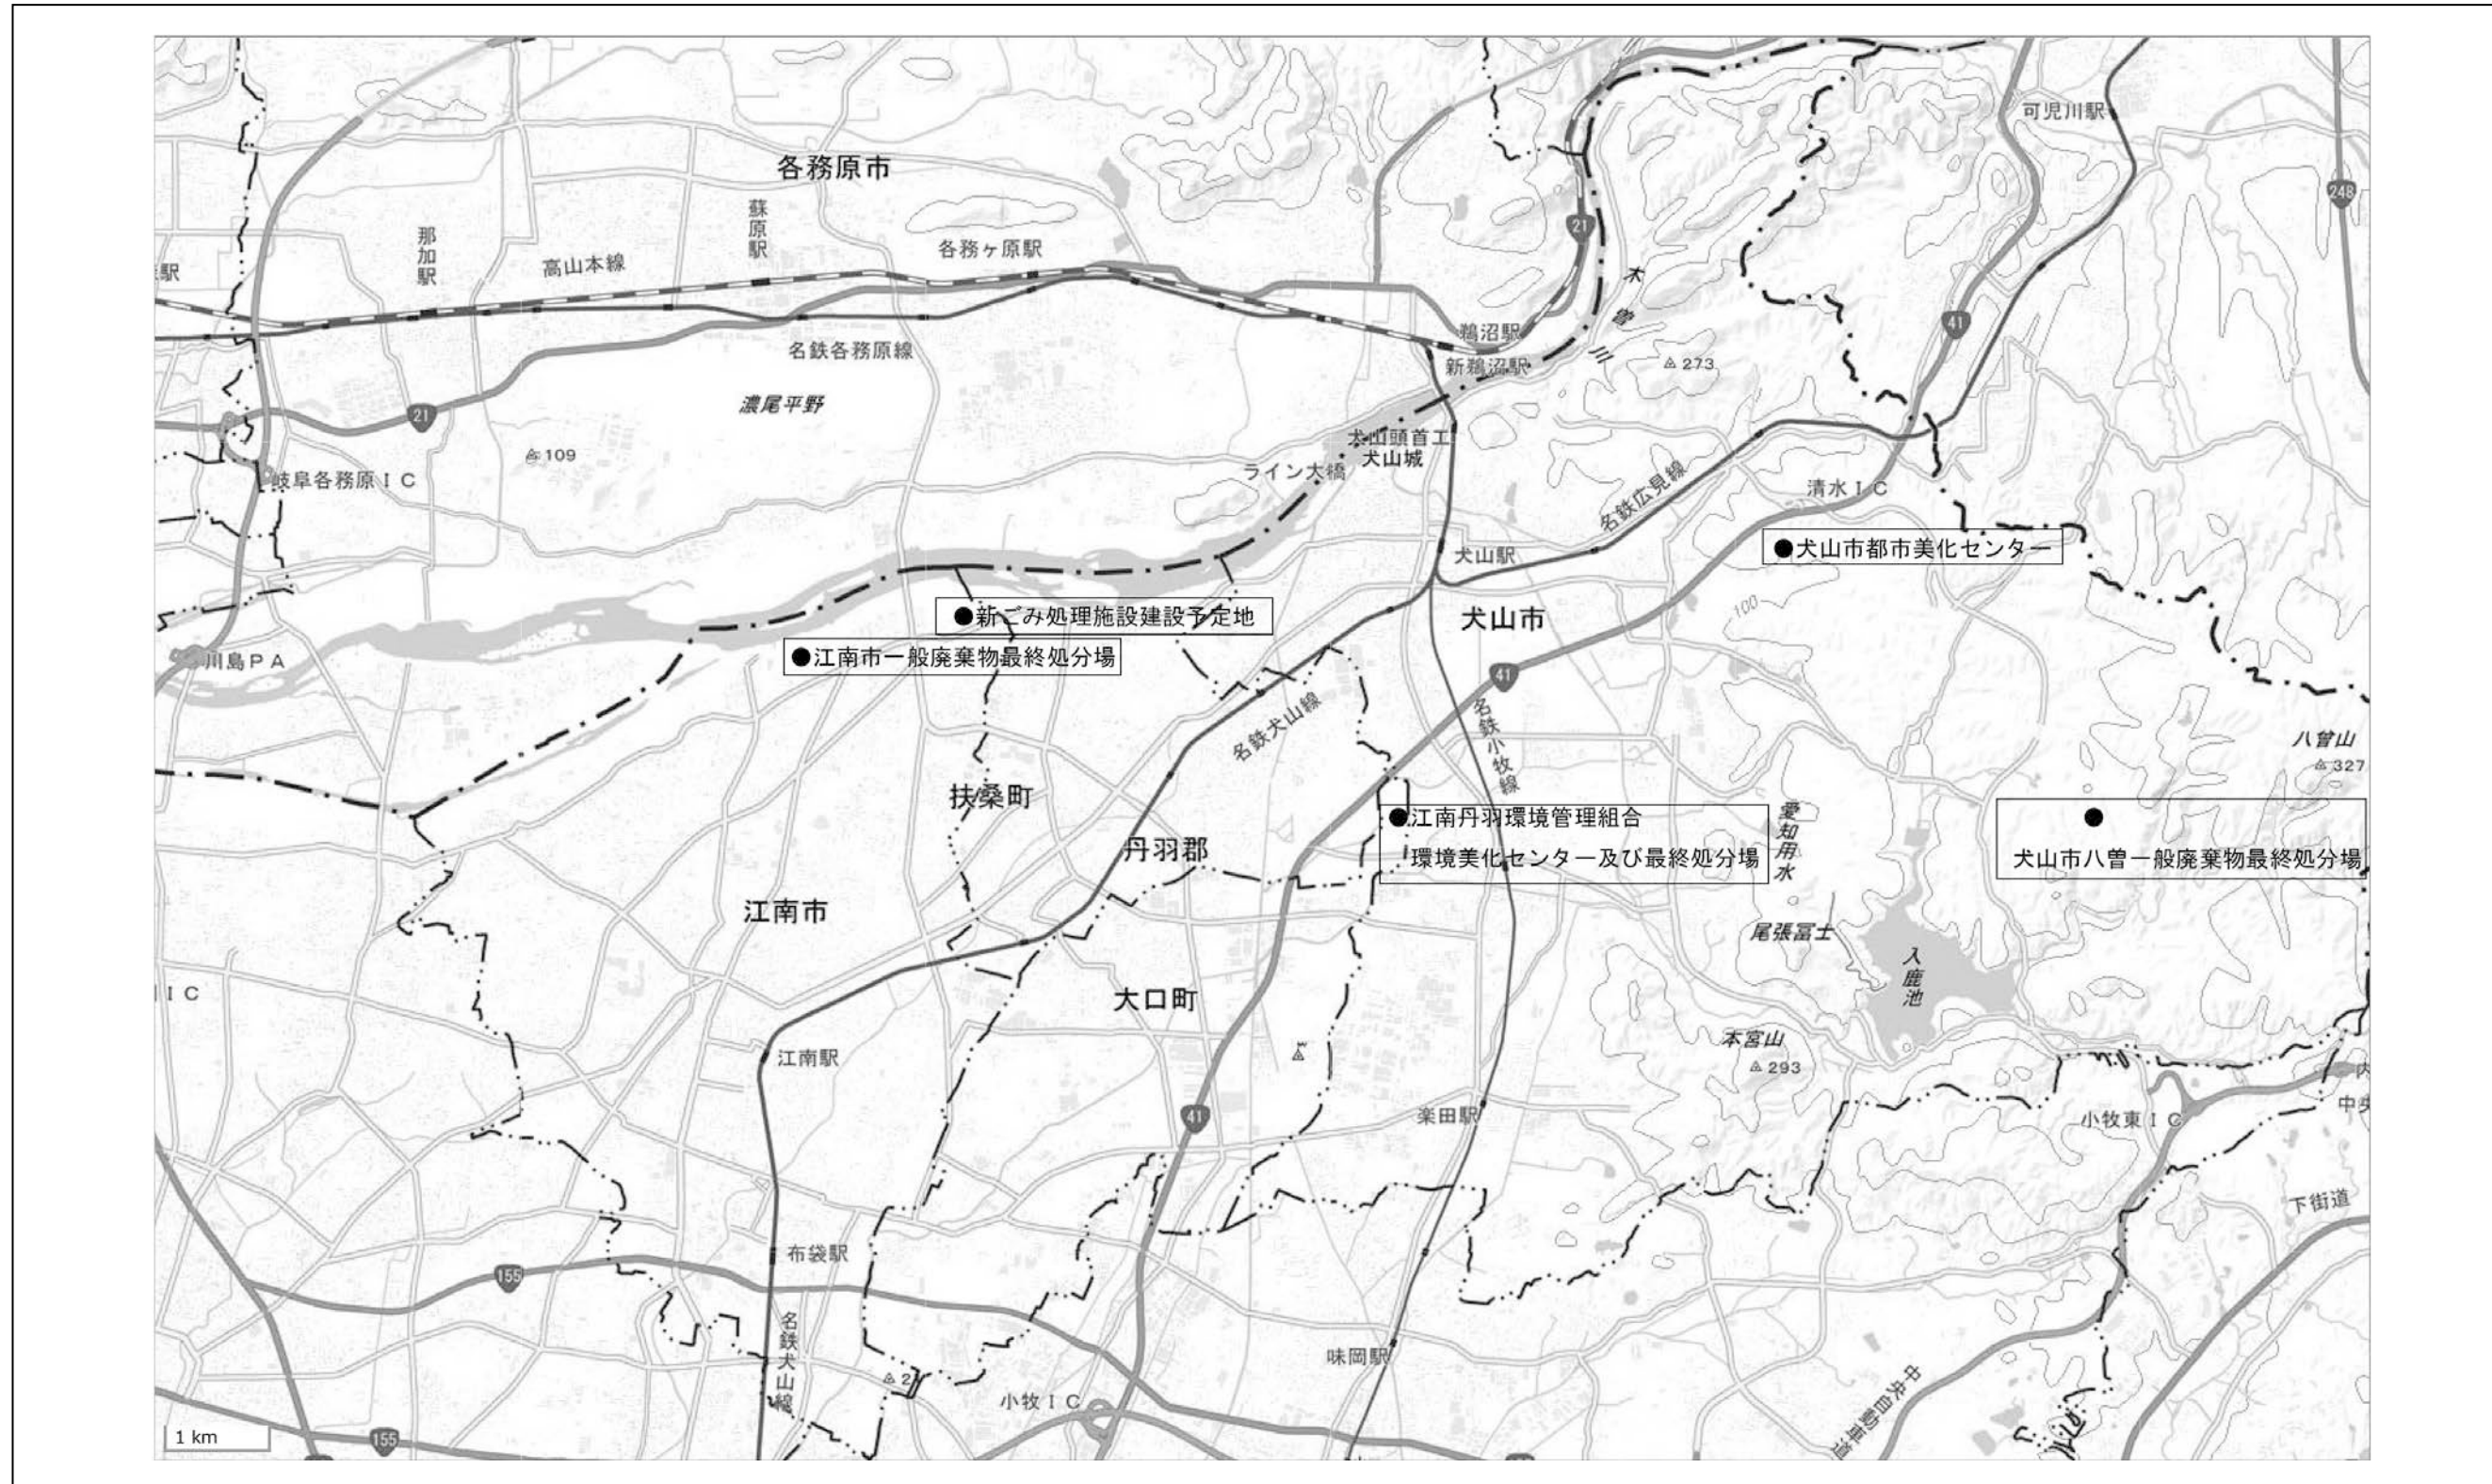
各務原市
可児川駅
248
蘇原駅
那加駅
各務ヶ原駅
高山本線
駅
21
木曽川
41
鵜沼駅
新鵜沼駅
名鉄各務原線
△273
濃尾平野
21
犬山頭首工
犬山城
△109
ライン大橋
岐阜各務原ＩＣ
名鉄広見線
清水ＩＣ
●犬山市都市美化センター
犬山駅
100
●新ごみ処理施設建設予定地
犬山市
●江南市一般廃棄物最終処分場
川島ＰＡ
41
名鉄犬山線
名鉄小牧線
八曽山
△327
扶桑町
●江南丹羽環境管理組合
環境美化センター及び最終処分場
愛知用水
●
犬山市八曽一般廃棄物最終処分場
丹羽郡
江南市
尾張富士
入鹿池
ＩＣ
大口町
本宮山
△293
江南駅
41
楽田駅
小牧東ＩＣ
中央
下街道
布袋駅
155
名鉄犬山線
味岡駅
△2
小牧ＩＣ
中央自動車道
1 km
155